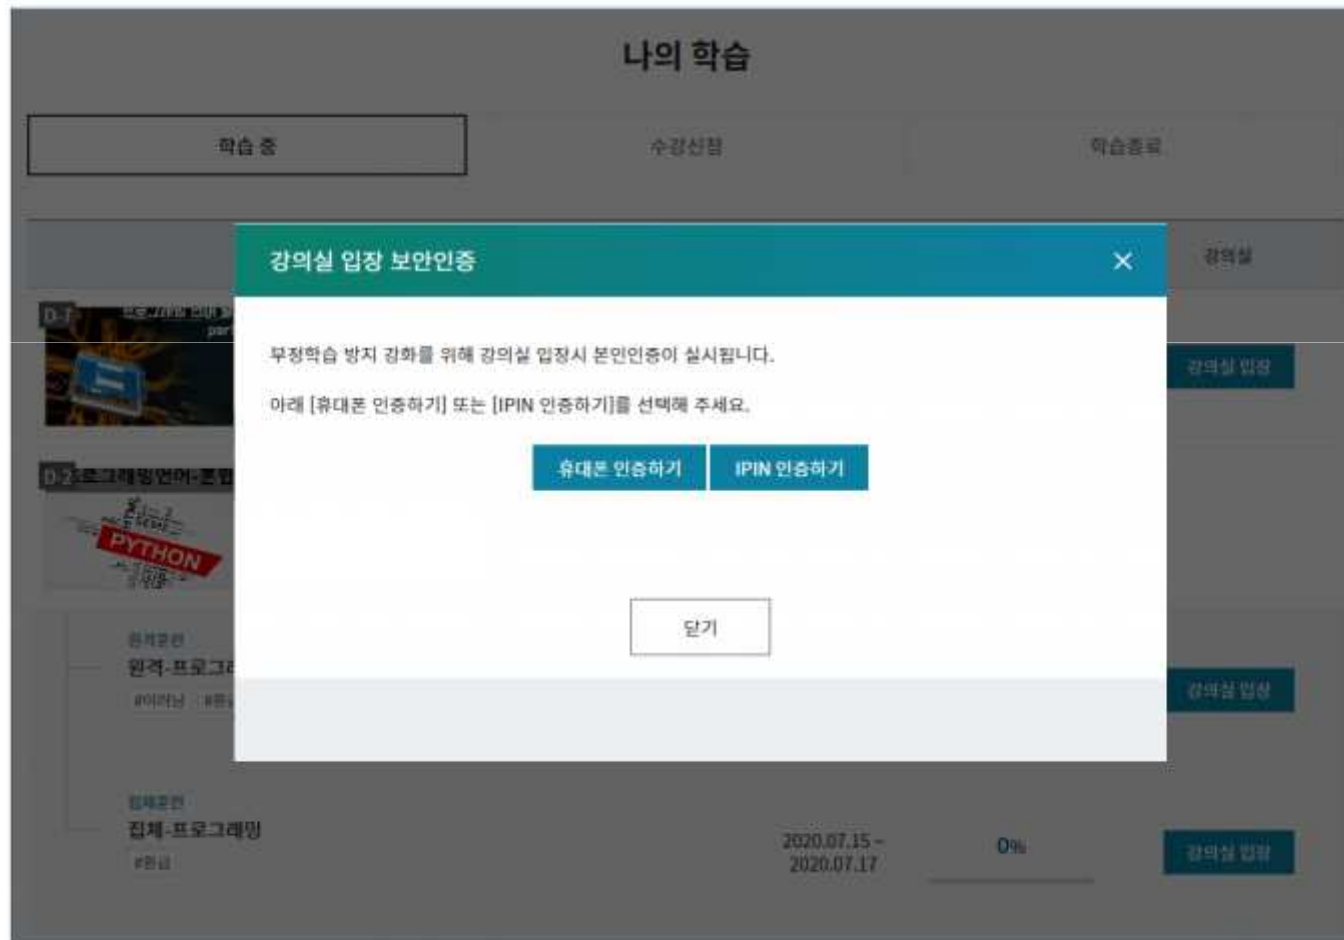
나의 학습

학습 중

수강신청

학습종료

강의실

강의실 입장 보안인증

×

부정학습 방지 강화를 위해 강의실 입장시 본인인증이 실시됩니다.

아래 [휴대폰 인증하기] 또는 [IPIN 인증하기]를 선택해 주세요.

휴대폰 인증하기

IPIN 인증하기

닫기

D-7

D-2 프로그래밍언어-본법

PYTHON

강의실 입장

원격훈련

원격-프로그래

강의실 입장

집체훈련

집체-프로그래밍

2020.07.15 ~ 2020.07.17

0%

강의실 입장